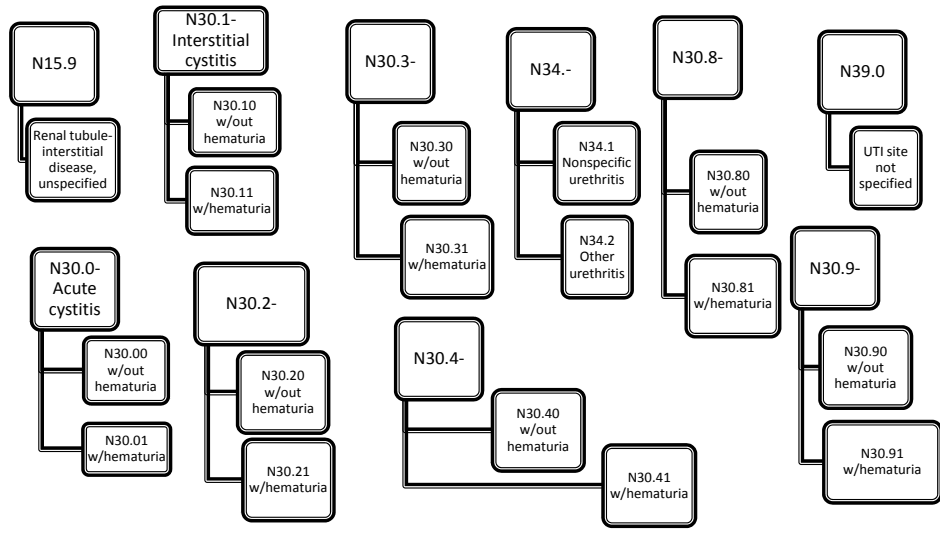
N15.9

Renal tubule-interstitial disease, unspecified

N30.1-
Interstitial cystitis

N30.10
w/out
hematuria

N30.11
w/hematuria

N30.3-

N30.30
w/out
hematuria

N30.31
w/hematuria

N34.-

N34.1
Nonspecific
urethritis

N34.2
Other
urethritis

N30.8-

N30.80
w/out
hematuria

N30.81
w/hematuria

N39.0

UTI site
not
specified

N30.0-
Acute
cystitis

N30.00
w/out
hematuria

N30.01
w/hematuria

N30.2-

N30.20
w/out
hematuria

N30.21
w/hematuria

N30.4-

N30.40
w/out
hematuria

N30.41
w/hematuria

N30.9-

N30.90
w/out
hematuria

N30.91
w/hematuria